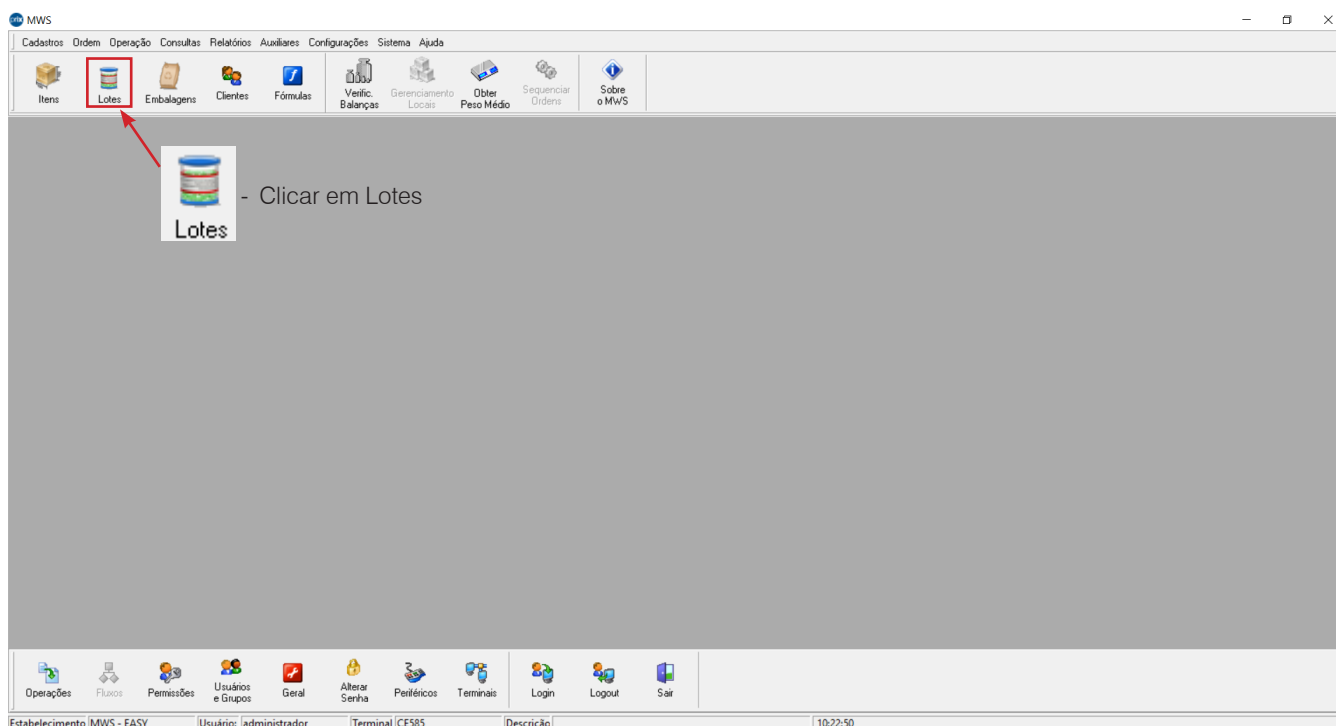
MWS

Cadastros Ordem Operação Consultas Relatórios Auxiliares Configurações Sistema Ajuda

Itens Lotes Embalagens Clientes Fórmulas Verific. Balanças Gerenciamento Locais Obter Peso Médio Sequenciar Ordens Sobre o MWS

Lotes - Clicar em Lotes

Operações Fluxos Permissões Usuários e Grupos Geral Alterar Senha Periféricos Terminais Login Logout Sair

Estabelecimento MWS - EASY Usuário: administrador Terminal CE585 Descrição 10:22:50